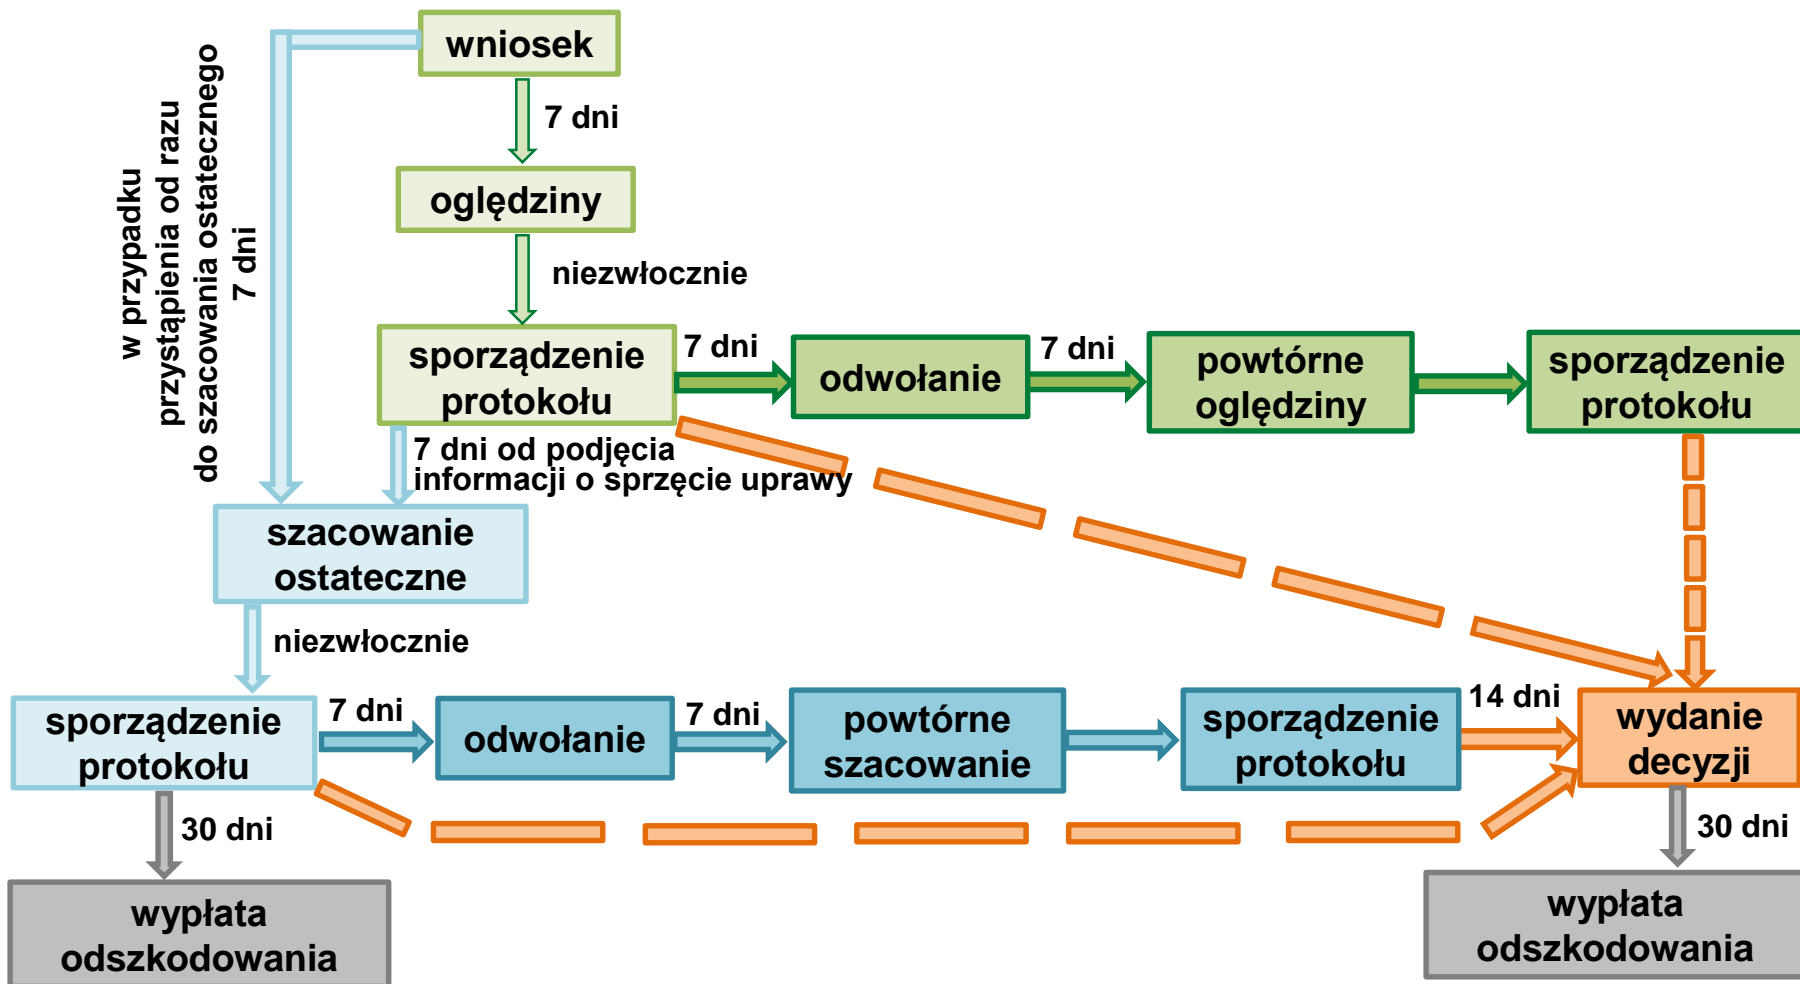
wniosek

7 dni

oględziny

niezwłocznie

w przypadku przystąpienia od razu do szacowania ostatecznego 7 dni

sporządzenie protokołu

7 dni

odwołanie

7 dni

powtórne oględziny

sporządzenie protokołu

7 dni od podjęcia informacji o sprzęcie uprawy

szacowanie ostateczne

niezwłocznie

sporządzenie protokołu

7 dni

odwołanie

7 dni

powtórne szacowanie

sporządzenie protokołu

14 dni

wydanie decyzji

30 dni

wypłata odszkodowania

30 dni

wypłata odszkodowania